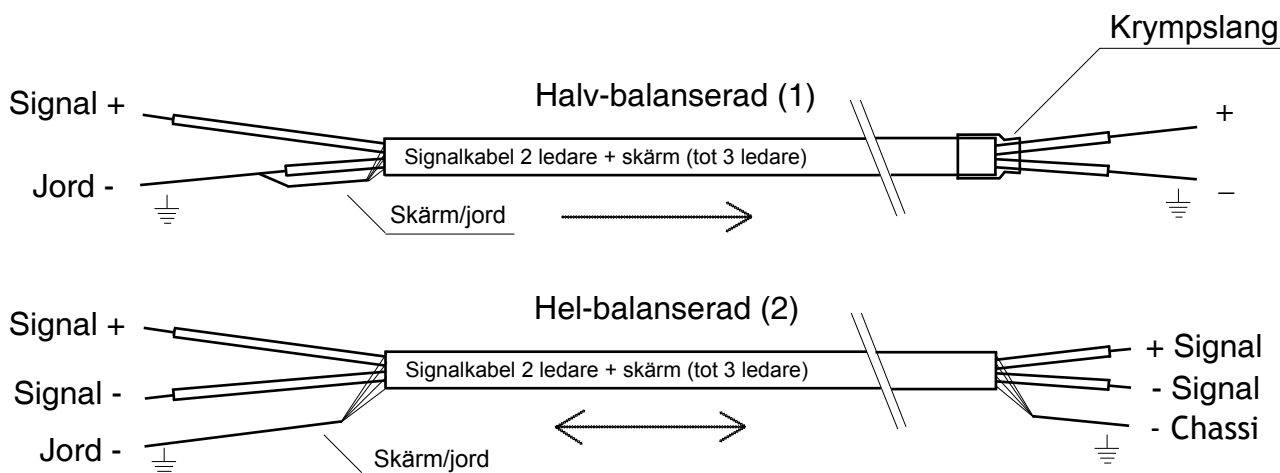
Krympslang

Signal +

Halv-balanserad (1)

+

Signalkabel 2 ledare + skärm (tot 3 ledare)

Jord -

Skärm/jord

–

Hel-balanserad (2)

Signal +

+ Signal

Signalkabel 2 ledare + skärm (tot 3 ledare)

Signal -

- Signal

Jord -

- Chassi

Skärm/jord